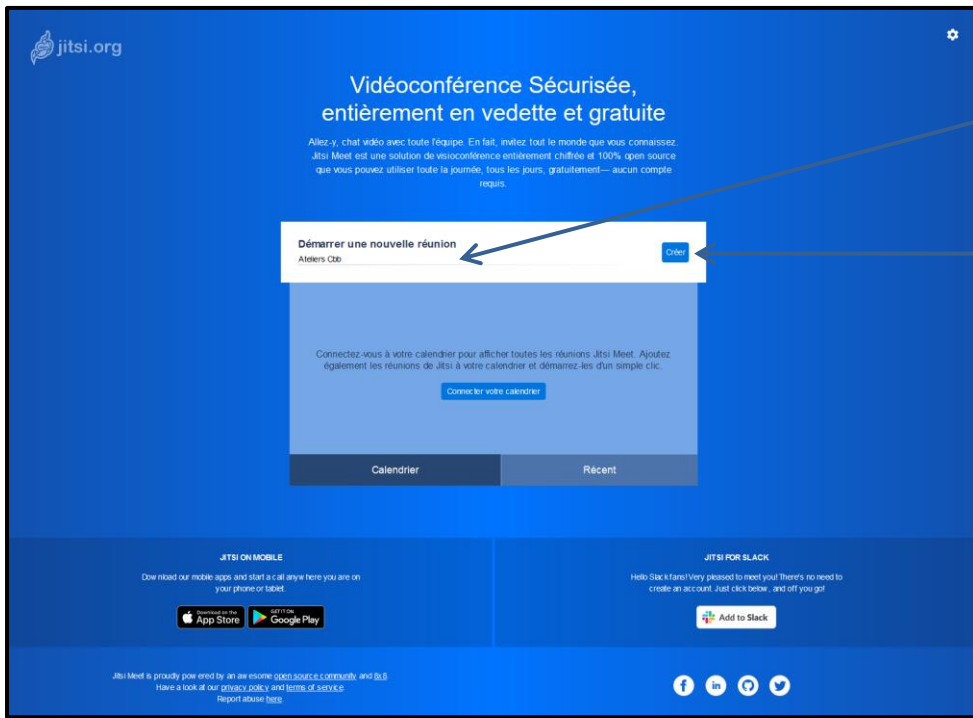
jitsi.org

Vidéoconférence Sécurisée, entièrement en vedette et gratuite

Allez-y, chat vidéo avec toute l'équipe. En fait, invitez tout le monde que vous connaissez. Jitsi Meet est une solution de visioconférence entièrement chiffrée et 100% open source que vous pouvez utiliser toute la journée, tous les jours, gratuitement— aucun compte requis.

Démarrer une nouvelle réunion

Ateliers Cbb

Créer

Connectez-vous à votre calendrier pour afficher toutes les réunions Jitsi Meet. Ajoutez également les réunions de Jitsi à votre calendrier et démarrez-les d'un simple clic.

Connecter votre calendrier

Calendrier

Récent

JITSI ON MOBILE

Dow nload our mobile apps and start a call anyw here you are on your phone or tablet.

Download on the App Store

GET IT ON Google Play

JITSI FOR SLACK

Hello Slack fans! Very pleased to meet you! There's no need to create an account. Just click below , and off you go!

Add to Slack

Jitsi Meet is proudly pow ered by an aw esome open source community and 8x8.
Have a look at our privacy policy and terms of service
Report abuse here